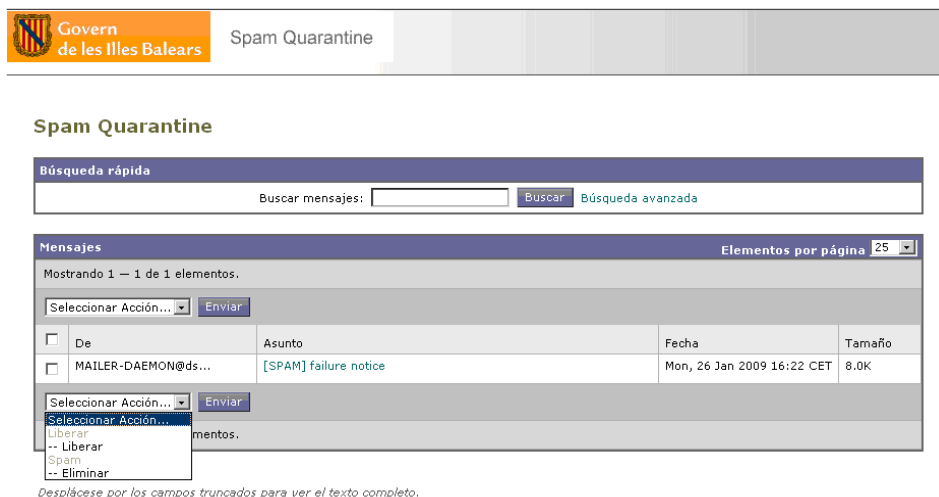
Govern de les Illes Balears

Spam Quarantine

Spam Quarantine

Búsqueda rápida

Buscar mensajes: Buscar Búsqueda avanzada

Mensajes

Elementos por página 25

Mostrando 1 — 1 de 1 elementos.

Seleccionar Acción... Enviar

| | De | Asunto | Fecha | Tamaño |
|---|---|---|---|---|
| | MAILER-DAEMON@ds... | [SPAM] failure notice | Mon, 26 Jan 2009 16:22 CET | 8.0K |

Seleccionar Acción... Enviar

Seleccionar Acción...
Liberar
-- Liberar
Spam
-- Eliminar

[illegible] elementos.

Desplácese por los campos truncados para ver el texto completo.